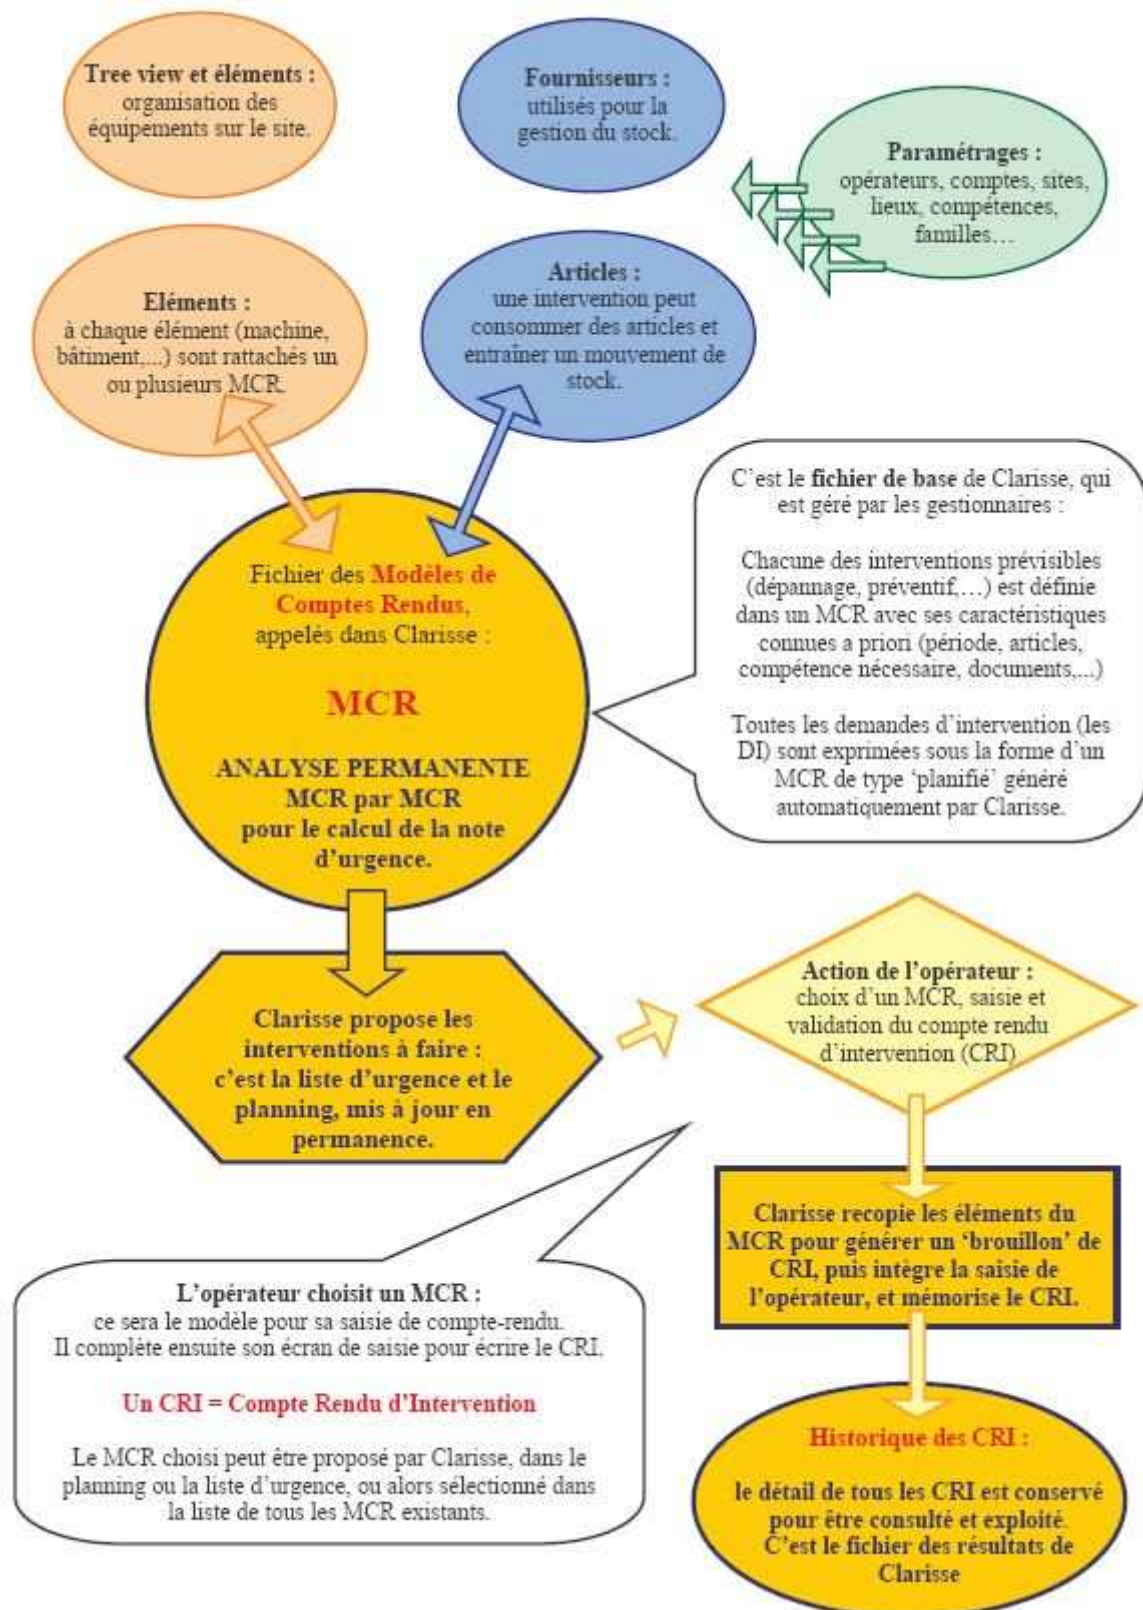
Tree view et éléments : organisation des équipements sur le site.

Fournisseurs : utilisés pour la gestion du stock.

Paramétrages : opérateurs, comptes, sites, lieux, compétences, familles…

Eléments : à chaque élément (machine, bâtiment,...) sont rattachés un ou plusieurs MCR.

Articles : une intervention peut consommer des articles et entraîner un mouvement de stock.

C'est le fichier de base de Clarisse, qui est géré par les gestionnaires :

Chacune des interventions prévisibles (dépannage, préventif,…) est définie dans un MCR avec ses caractéristiques connues a priori (période, articles, compétence nécessaire, documents,...)

Toutes les demandes d'intervention (les DI) sont exprimées sous la forme d'un MCR de type 'planifié' généré automatiquement par Clarisse.

Fichier des Modèles de Comptes Rendus, appelés dans Clarisse :

MCR

ANALYSE PERMANENTE MCR par MCR pour le calcul de la note d'urgence.

Clarisse propose les interventions à faire : c'est la liste d'urgence et le planning, mis à jour en permanence.

Action de l'opérateur : choix d'un MCR, saisie et validation du compte rendu d'intervention (CRI)

Clarisse recopie les éléments du MCR pour générer un 'brouillon' de CRI, puis intègre la saisie de l'opérateur, et mémorise le CRI.

L'opérateur choisit un MCR : ce sera le modèle pour sa saisie de compte-rendu. Il complète ensuite son écran de saisie pour écrire le CRI.

Un CRI = Compte Rendu d'Intervention

Le MCR choisi peut être proposé par Clarisse, dans le planning ou la liste d'urgence, ou alors sélectionné dans la liste de tous les MCR existants.

Historique des CRI :

le détail de tous les CRI est conservé pour être consulté et exploité. C'est le fichier des résultats de Clarisse